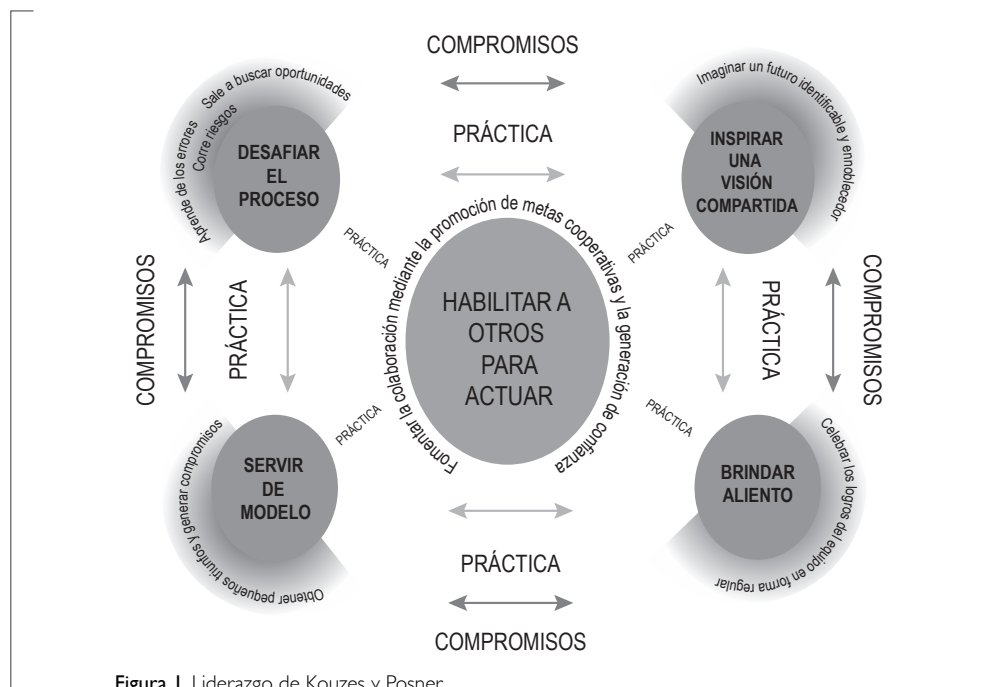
COMPROMISOS

PRÁCTICA

Sale a buscar oportunidades
Corre riesgos
Aprende de los errores

DESAFIAR EL PROCESO

Imaginar un futuro identificable y ennoblecedor

INSPIRAR UNA VISIÓN COMPARTIDA

PRÁCTICA

PRÁCTICA

Fomentar la colaboración mediante la promoción de metas cooperativas y la generación de confianza

HABILITAR A OTROS PARA ACTUAR

COMPROMISOS

PRÁCTICA

PRÁCTICA

COMPROMISOS

PRÁCTICA

PRÁCTICA

SERVIR DE MODELO

Obtener pequeños triunfos y generar compromisos

BRINDAR ALIENTO

Celebrar los logros del equipo en forma regular

PRÁCTICA

COMPROMISOS

Figura 1. Liderazgo de Kouzes y Posner